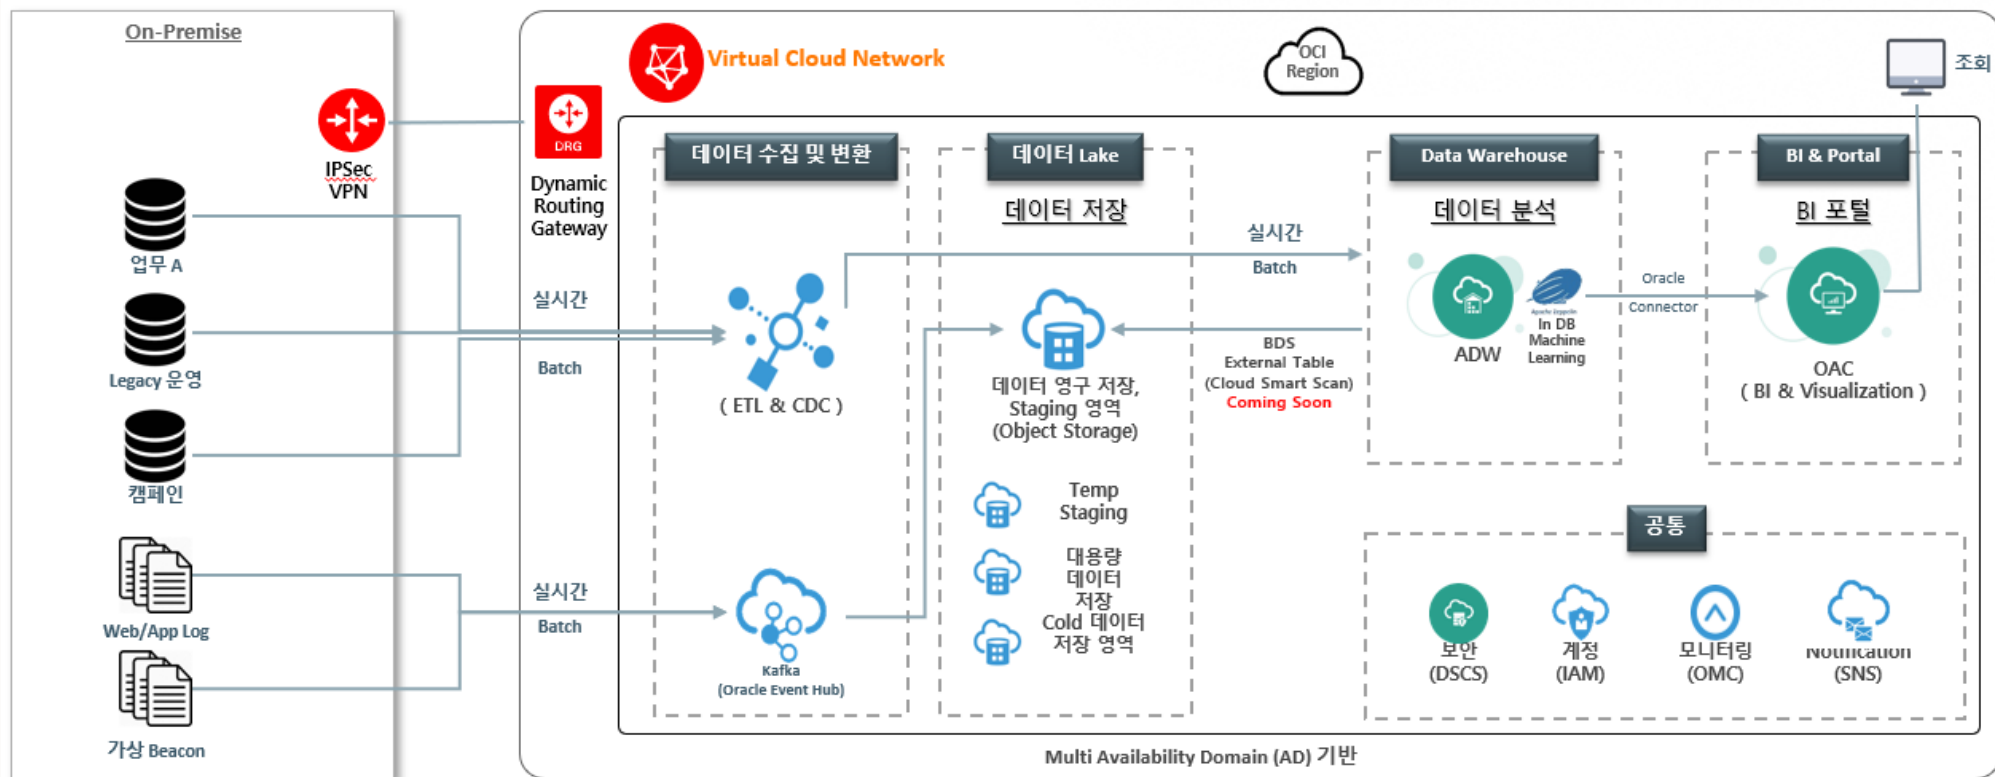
On-Premise

IPSec VPN

업무 A

Legacy 운영

캠페인

Web/App Log

가상 Beacon

DRG

Dynamic Routing Gateway

실시간

Batch

실시간

Batch

Virtual Cloud Network

OCI Region

조회

데이터 수집 및 변환

( ETL & CDC )

Kafka (Oracle Event Hub)

데이터 Lake

데이터 저장

데이터 영구 저장, Staging 영역 (Object Storage)

Temp Staging

대용량 데이터 저장

Cold 데이터 저장 영역

실시간

Batch

BDS External Table (Cloud Smart Scan) Coming Soon

Data Warehouse

데이터 분석

ADW

Apache Zeppelin

In DB Machine Learning

Oracle Connector

BI & Portal

BI 포털

OAC ( BI & Visualization )

공통

보안 (DSCS)

계정 (IAM)

모니터링 (OMC)

Notification (SNS)

Multi Availability Domain (AD) 기반